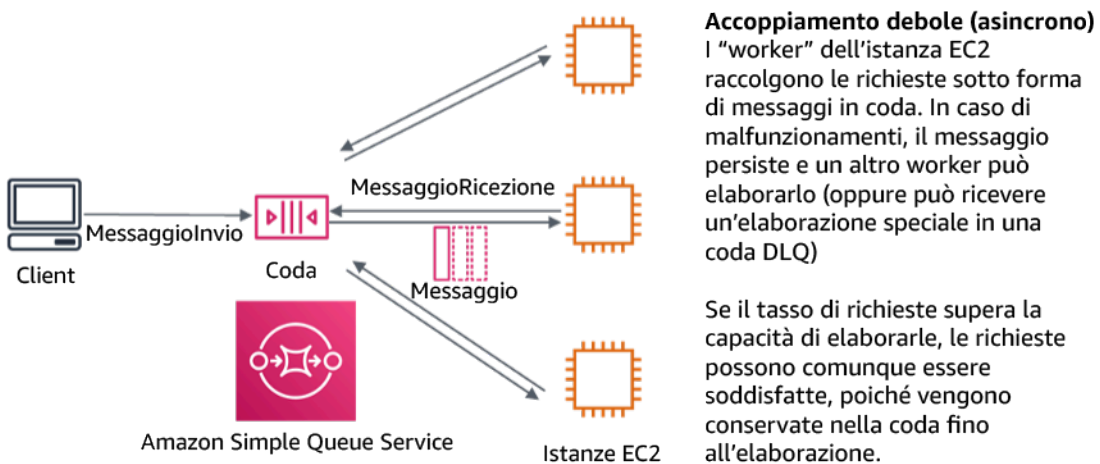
MessaggioInvio

Client

Coda

MessaggioRicezione

Messaggio

Amazon Simple Queue Service

Istanze EC2

**Accoppiamento debole (asincrono)**
I “worker” dell’istanza EC2 raccolgono le richieste sotto forma di messaggi in coda. In caso di malfunzionamenti, il messaggio persiste e un altro worker può elaborarlo (oppure può ricevere un’elaborazione speciale in una coda DLQ)

Se il tasso di richieste supera la capacità di elaborarle, le richieste possono comunque essere soddisfatte, poiché vengono conservate nella coda fino all’elaborazione.